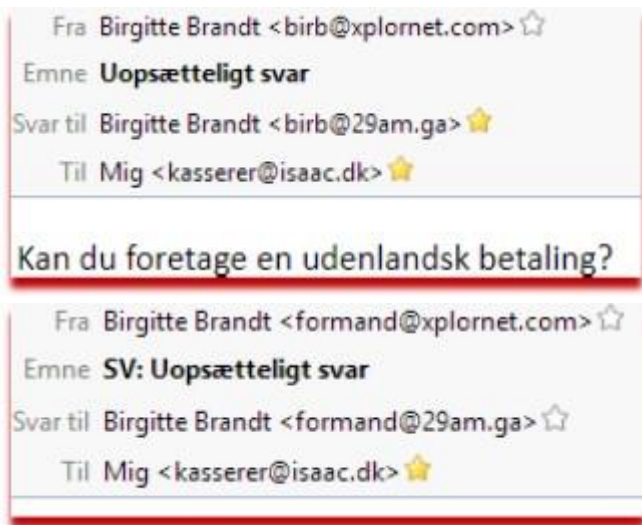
Fra Birgitte Brandt <birb@xplornet.com>
Emne **Uopsætteligt svar**
Svar til Birgitte Brandt <birb@29am.ga>
Til Mig <kasserer@isaac.dk>

Kan du foretage en udenlandsk betaling?

Fra Birgitte Brandt <formand@xplornet.com>
Emne **SV: Uopsætteligt svar**
Svar til Birgitte Brandt <formand@29am.ga>
Til Mig <kasserer@isaac.dk>